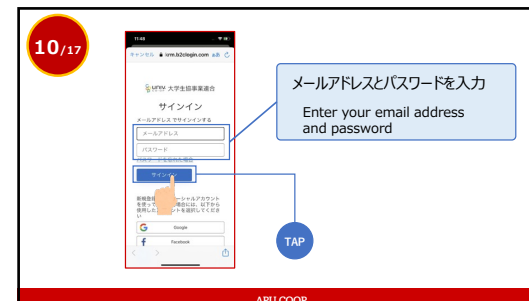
10/17

11:48

キャンセル univ.b2clogin.com あ

univ 大学生協事業連合

サインイン

メールアドレスでサインインする

メールアドレス

パスワード

パスワードを忘れた場合

サインイン

新規登録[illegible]ーシャルアカウントを使って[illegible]場合には、以下から使用した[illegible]ウントを選択してください

Google

Facebook

メールアドレスとパスワードを入力

Enter your email address and password

TAP

APU COOP